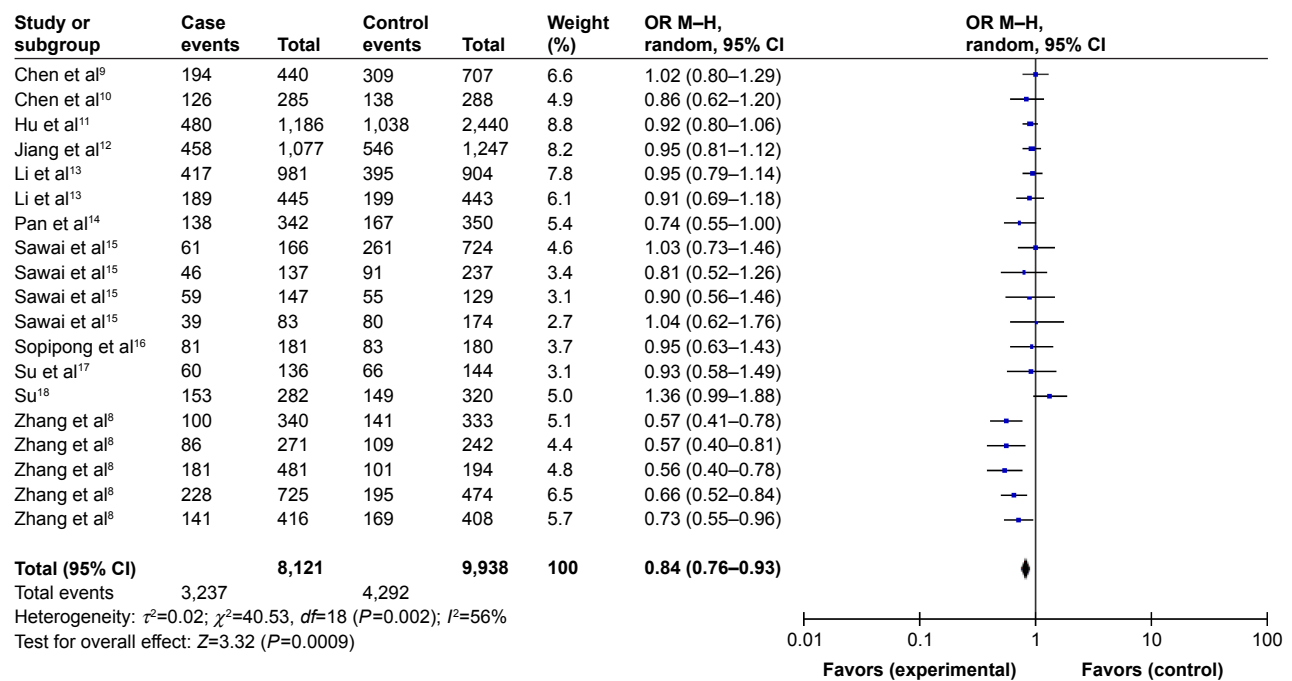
| Study or subgroup | Case events | Total | Control events | Total | Weight (%) | OR M–H, random, 95% CI |
|---|---|---|---|---|---|---|
| Chen et al$^{9}$ | 194 | 440 | 309 | 707 | 6.6 | 1.02 (0.80–1.29) |
| Chen et al$^{10}$ | 126 | 285 | 138 | 288 | 4.9 | 0.86 (0.62–1.20) |
| Hu et al$^{11}$ | 480 | 1,186 | 1,038 | 2,440 | 8.8 | 0.92 (0.80–1.06) |
| Jiang et al$^{12}$ | 458 | 1,077 | 546 | 1,247 | 8.2 | 0.95 (0.81–1.12) |
| Li et al$^{13}$ | 417 | 981 | 395 | 904 | 7.8 | 0.95 (0.79–1.14) |
| Li et al$^{13}$ | 189 | 445 | 199 | 443 | 6.1 | 0.91 (0.69–1.18) |
| Pan et al$^{14}$ | 138 | 342 | 167 | 350 | 5.4 | 0.74 (0.55–1.00) |
| Sawai et al$^{15}$ | 61 | 166 | 261 | 724 | 4.6 | 1.03 (0.73–1.46) |
| Sawai et al$^{15}$ | 46 | 137 | 91 | 237 | 3.4 | 0.81 (0.52–1.26) |
| Sawai et al$^{15}$ | 59 | 147 | 55 | 129 | 3.1 | 0.90 (0.56–1.46) |
| Sawai et al$^{15}$ | 39 | 83 | 80 | 174 | 2.7 | 1.04 (0.62–1.76) |
| Sopipong et al$^{16}$ | 81 | 181 | 83 | 180 | 3.7 | 0.95 (0.63–1.43) |
| Su et al$^{17}$ | 60 | 136 | 66 | 144 | 3.1 | 0.93 (0.58–1.49) |
| Su$^{18}$ | 153 | 282 | 149 | 320 | 5.0 | 1.36 (0.99–1.88) |
| Zhang et al$^{8}$ | 100 | 340 | 141 | 333 | 5.1 | 0.57 (0.41–0.78) |
| Zhang et al$^{8}$ | 86 | 271 | 109 | 242 | 4.4 | 0.57 (0.40–0.81) |
| Zhang et al$^{8}$ | 181 | 481 | 101 | 194 | 4.8 | 0.56 (0.40–0.78) |
| Zhang et al$^{8}$ | 228 | 725 | 195 | 474 | 6.5 | 0.66 (0.52–0.84) |
| Zhang et al$^{8}$ | 141 | 416 | 169 | 408 | 5.7 | 0.73 (0.55–0.96) |
| **Total (95% CI)** | | **8,121** | | **9,938** | **100** | **0.84 (0.76–0.93)** |
| Total events | 3,237 | | 4,292 | | | |

Heterogeneity: $\tau^2$=0.02; $\chi^2$=40.53, *df*=18 (*P*=0.002); $I^2$=56%
Test for overall effect: *Z*=3.32 (*P*=0.0009)

OR M–H, random, 95% CI

0.01 0.1 1 10 100

Favors (experimental) Favors (control)